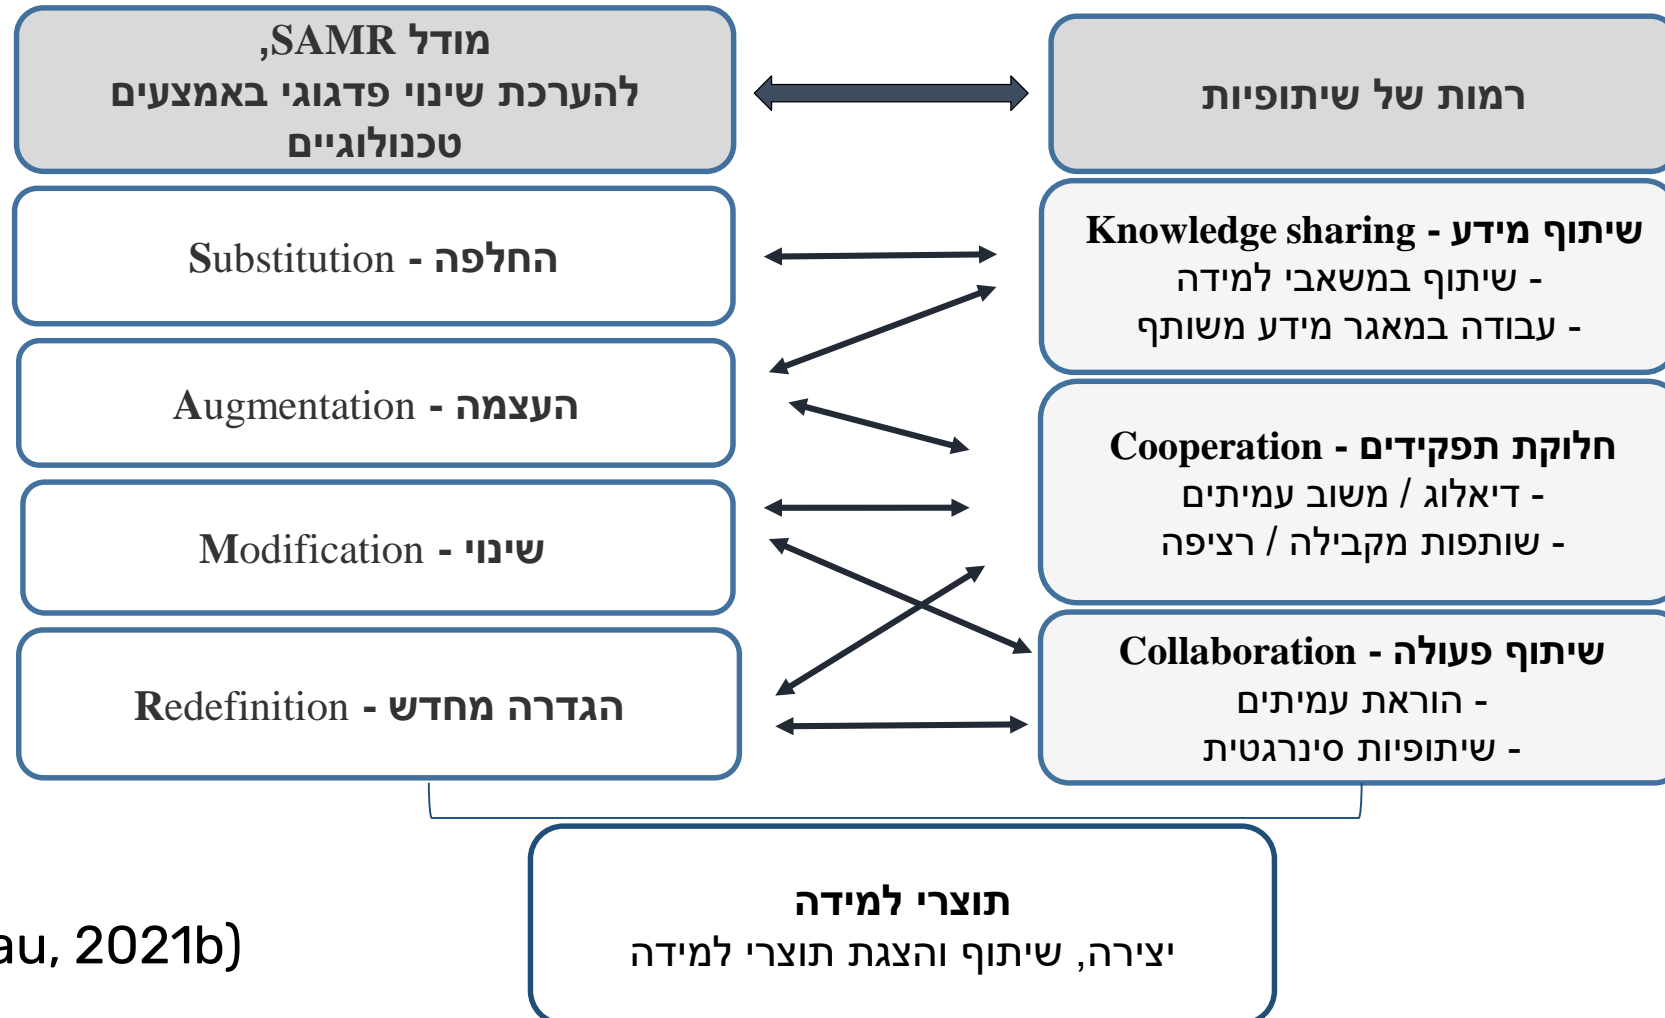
מודל SAMR,
להערכת שינוי פדגוגי באמצעים טכנולוגיים

רמות של שיתופיות

Substitution - החלפה

Augmentation - העצמה

Modification - שינוי

Redefinition - הגדרה מחדש

Knowledge sharing - שיתוף מידע
- שיתוף במשאבי למידה
- עבודה במאגר מידע משותף

Cooperation - חלוקת תפקידים
- דיאלוג / משוב עמיתים
- שותפות מקבילה / רציפה

Collaboration - שיתוף פעולה
- הוראת עמיתים
- שיתופיות סינרגטית

תוצרי למידה
יצירה, שיתוף והצגת תוצרי למידה

au, 2021b)